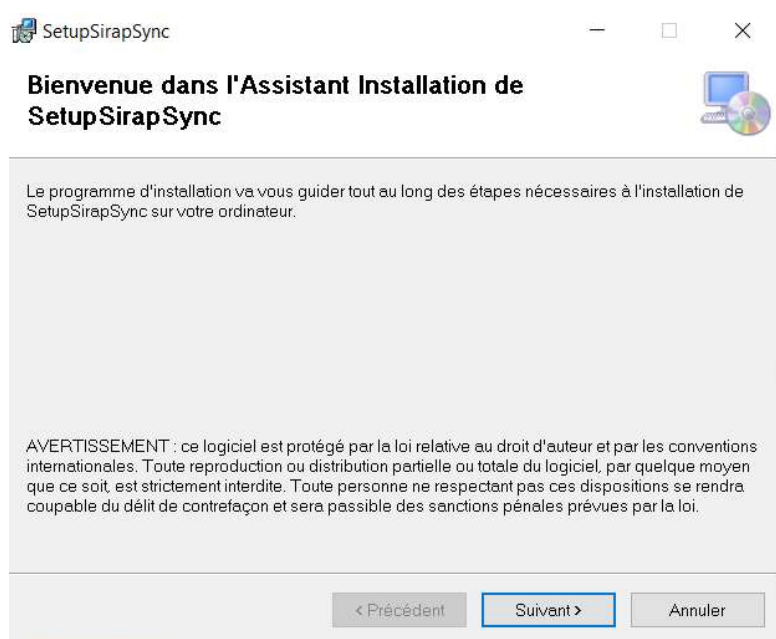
SetupSirapSync

Bienvenue dans l'Assistant Installation de SetupSirapSync

Le programme d'installation va vous guider tout au long des étapes nécessaires à l'installation de SetupSirapSync sur votre ordinateur.

AVERTISSEMENT : ce logiciel est protégé par la loi relative au droit d'auteur et par les conventions internationales. Toute reproduction ou distribution partielle ou totale du logiciel, par quelque moyen que ce soit, est strictement interdite. Toute personne ne respectant pas ces dispositions se rendra coupable du délit de contrefaçon et sera passible des sanctions pénales prévues par la loi.

< Précédent Suivant > Annuler